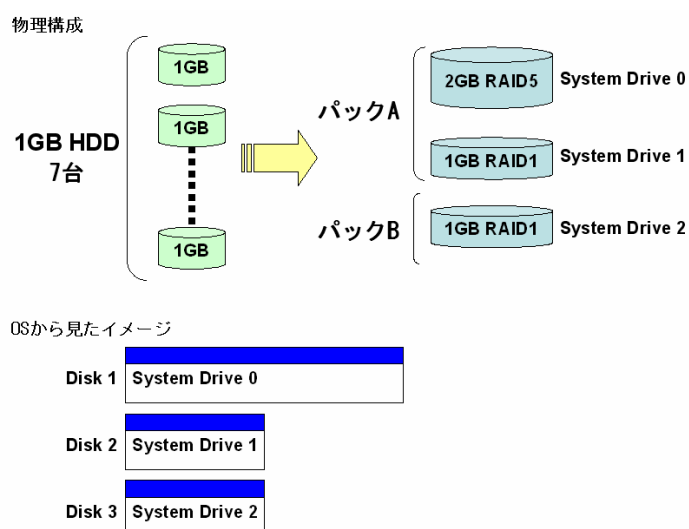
物理構成

1GB HDD
7台

1GB

1GB

1GB

パックA

2GB RAID5 System Drive 0

1GB RAID1 System Drive 1

パックB

1GB RAID1 System Drive 2

OSから見たイメージ

Disk 1 System Drive 0

Disk 2 System Drive 1

Disk 3 System Drive 2